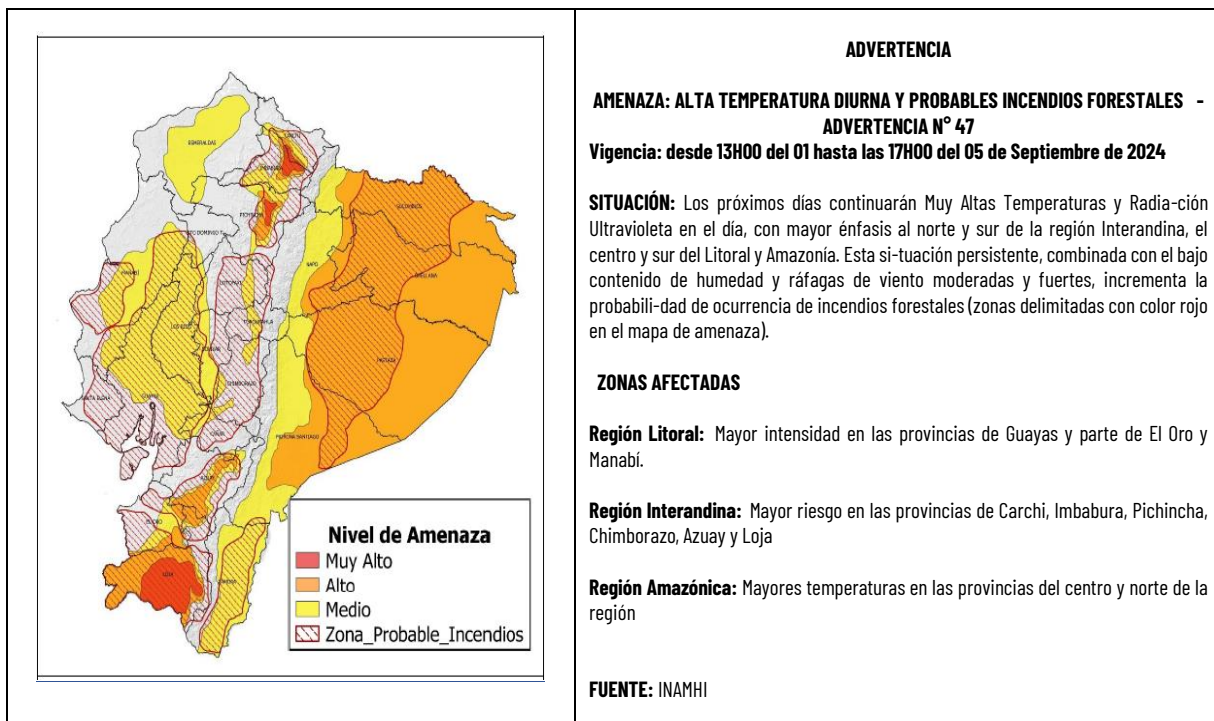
ESMERALDAS

SUCUMBIOS

PICHINCHA

STO DOMINGO

MANABI

NAPO

ORELLANA

COTOPAXI

LOS RIOS

TUNGURAHUA

PASTAZA

BOLIVAR

CHIMBORAZO

SANTA ELENA

GUAYAS

MORONA SANTIAGO

CAÑAR

AZUAY

EL ORO

LOJA

Nivel de Amenaza
Muy Alto
Alto
Medio
Zona_Probable_Incendios

ADVERTENCIA

AMENAZA: ALTA TEMPERATURA DIURNA Y PROBABLES INCENDIOS FORESTALES - ADVERTENCIA N° 47
Vigencia: desde 13H00 del 01 hasta las 17H00 del 05 de Septiembre de 2024

SITUACIÓN: Los próximos días continuarán Muy Altas Temperaturas y Radia-ción Ultravioleta en el día, con mayor énfasis al norte y sur de la región Interandina, el centro y sur del Litoral y Amazonía. Esta si-tuación persistente, combinada con el bajo contenido de humedad y ráfagas de viento moderadas y fuertes, incrementa la probabili-dad de ocurrencia de incendios forestales (zonas delimitadas con color rojo en el mapa de amenaza).

ZONAS AFECTADAS

Región Litoral: Mayor intensidad en las provincias de Guayas y parte de El Oro y Manabí.

Región Interandina: Mayor riesgo en las provincias de Carchi, Imbabura, Pichincha, Chimborazo, Azuay y Loja

Región Amazónica: Mayores temperaturas en las provincias del centro y norte de la región

FUENTE: INAMHI